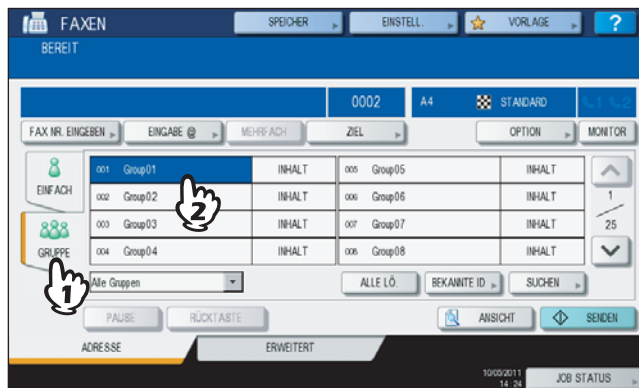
FAXEN
BEREIT

SPEICHER
EINSTELL.
VORLAGE
?

0002
A4
STANDARD

FAX NR. EINGEBEN
EINGABE @
MEHRFACH
ZIEL
OPTION
MONITOR

EINFACH
GRUPPE

| 001 Group01 | INHALT | 005 Group05 | INHALT |
|---|---|---|---|
| 002 Group02 | INHALT | 006 Group06 | INHALT |
| 003 Group03 | INHALT | 007 Group07 | INHALT |
| 004 Group04 | INHALT | 008 Group08 | INHALT |

1
25

2
1

Alle Gruppen
ALLE LÖ.
BEKANNTE ID
SUCHEN

PAUSE
RÜCKTASTE
ANSICHT
SENDEN

ADRESSE
ERWEITERT

10/05/2011
14:24
JOB STATUS